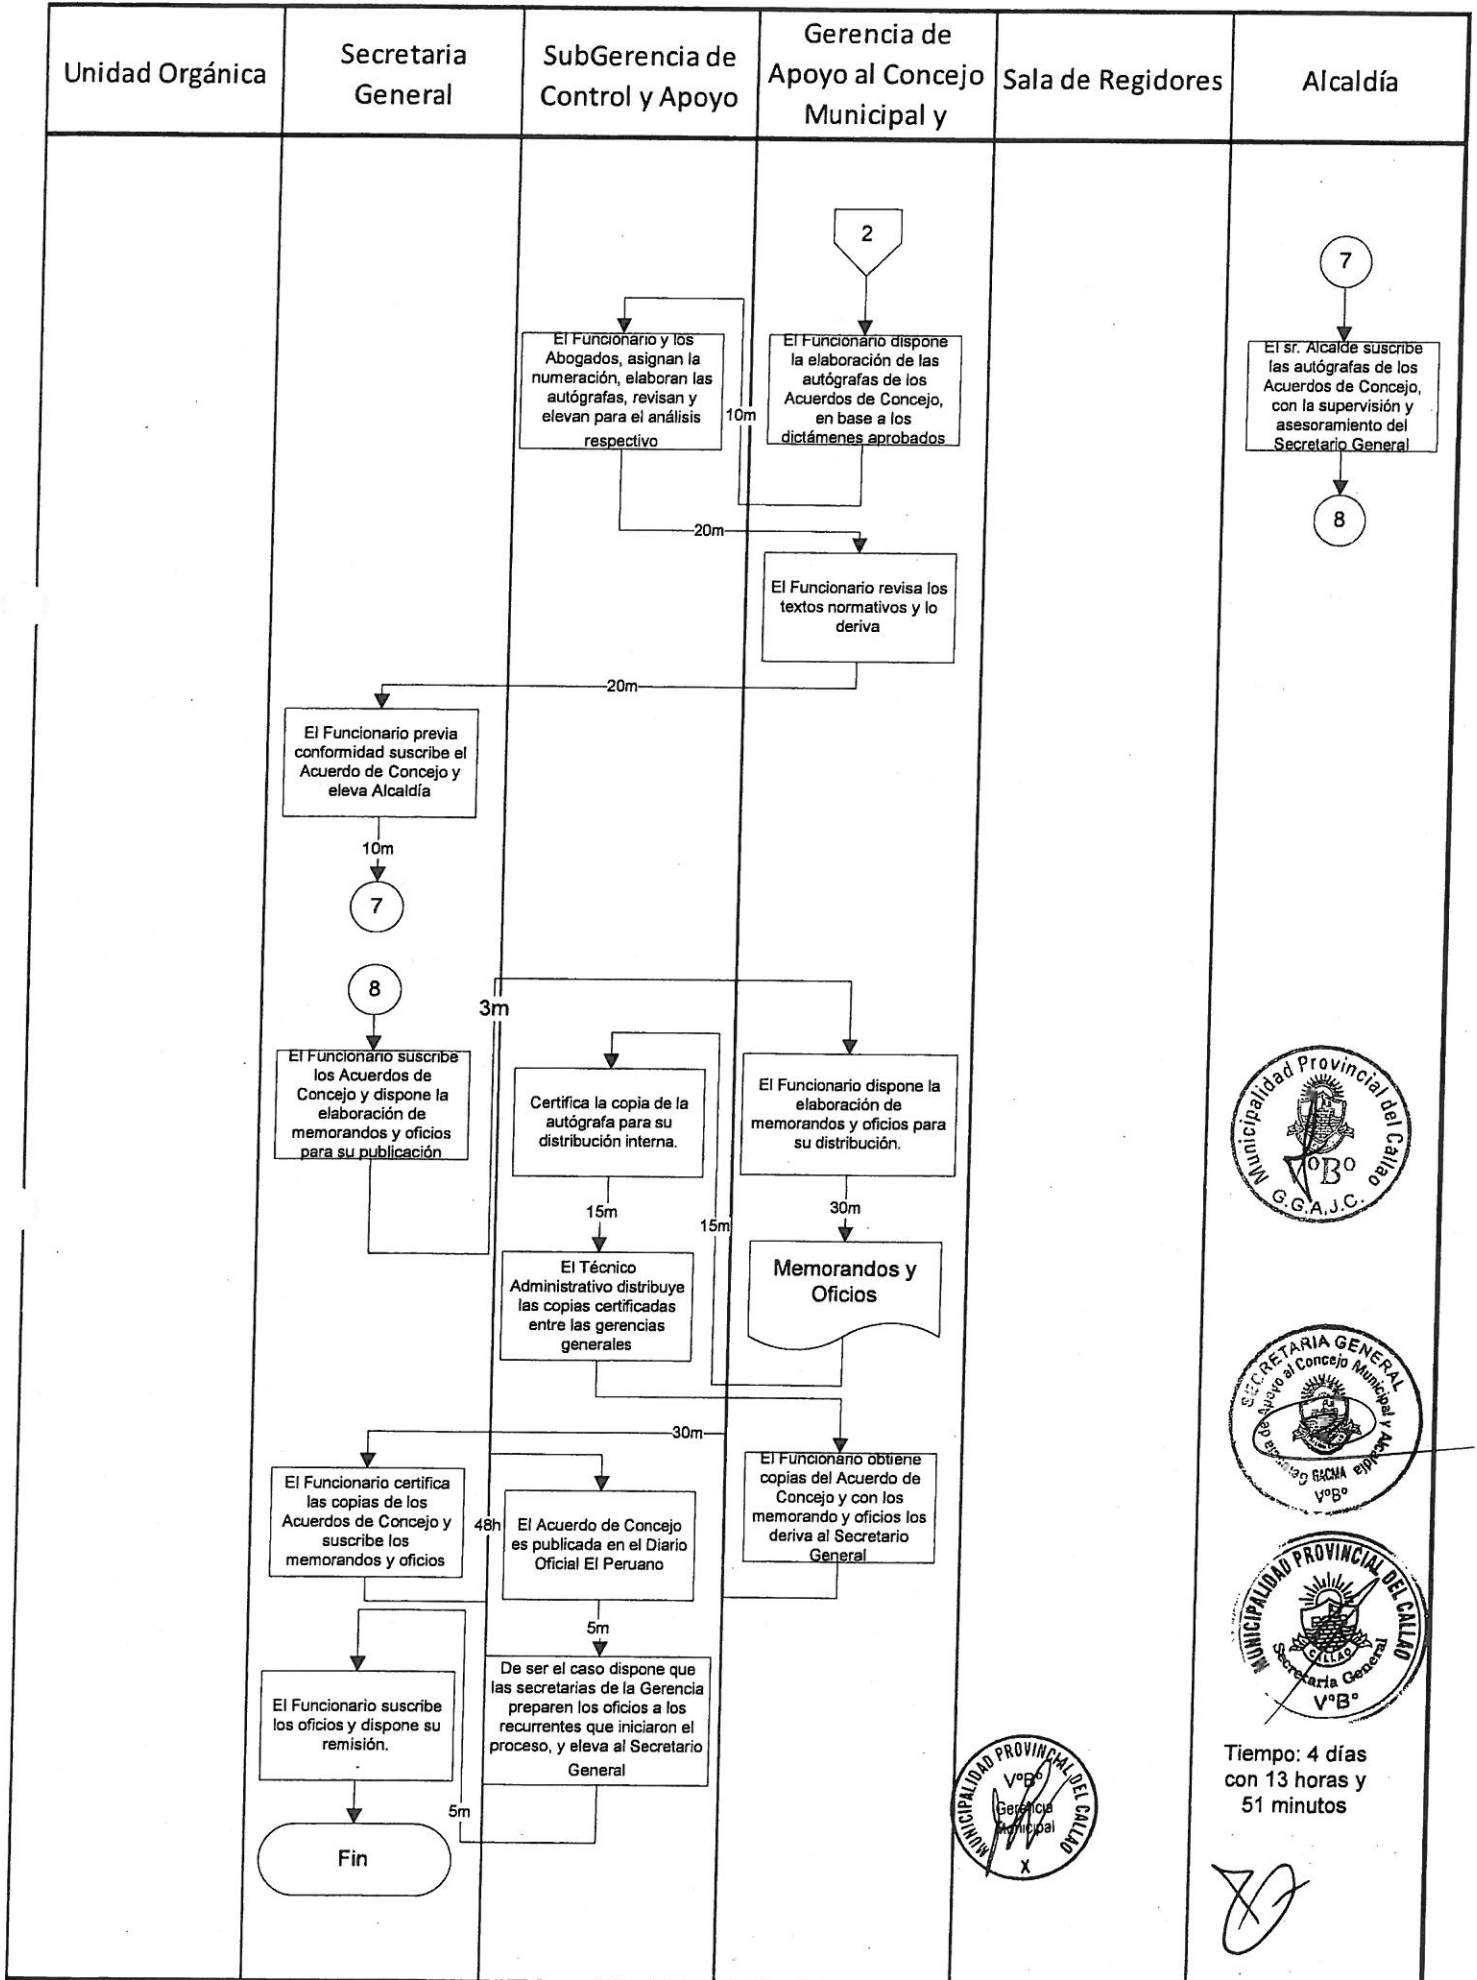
| Unidad Orgánica | Secretaria General | SubGerencia de Control y Apoyo | Gerencia de Apoyo al Concejo Municipal y | Sala de Regidores | Alcaldía |
|---|---|---|---|---|---|

2

El Funcionario dispone la elaboración de las autógrafas de los Acuerdos de Concejo, en base a los dictámenes aprobados

10m

El Funcionario y los Abogados, asignan la numeración, elaboran las autógrafas, revisan y elevan para el análisis respectivo

20m

El Funcionario revisa los textos normativos y lo deriva

20m

El Funcionario previa conformidad suscribe el Acuerdo de Concejo y eleva Alcaldía

10m

7

7

El sr. Alcalde suscribe las autógrafas de los Acuerdos de Concejo, con la supervisión y asesoramiento del Secretario General

8

8

El Funcionario suscribe los Acuerdos de Concejo y dispone la elaboración de memorandos y oficios para su publicación

3m

Certifica la copia de la autógrafa para su distribución interna.

El Funcionario dispone la elaboración de memorandos y oficios para su distribución.

15m

15m

30m

El Técnico Administrativo distribuye las copias certificadas entre las gerencias generales

Memorandos y Oficios

30m

El Funcionario certifica las copias de los Acuerdos de Concejo y suscribe los memorandos y oficios

48h

El Acuerdo de Concejo es publicada en el Diario Oficial El Peruano

El Funcionario obtiene copias del Acuerdo de Concejo y con los memorando y oficios los deriva al Secretario General

5m

El Funcionario suscribe los oficios y dispone su remisión.

De ser el caso dispone que las secretarias de la Gerencia preparen los oficios a los recurrentes que iniciaron el proceso, y eleva al Secretario General

5m

Fin

Municipalidad Provincial del Callao V°B° G.G.A.J.C.

Secretaria General Gerencia de Apoyo al Concejo Municipal y Alcaldía GACMA V°B°

Municipalidad Provincial del Callao Secretaria General V°B°

Municipalidad Provincial del Callao V°B° Gerencia Municipal X

Tiempo: 4 días con 13 horas y 51 minutos